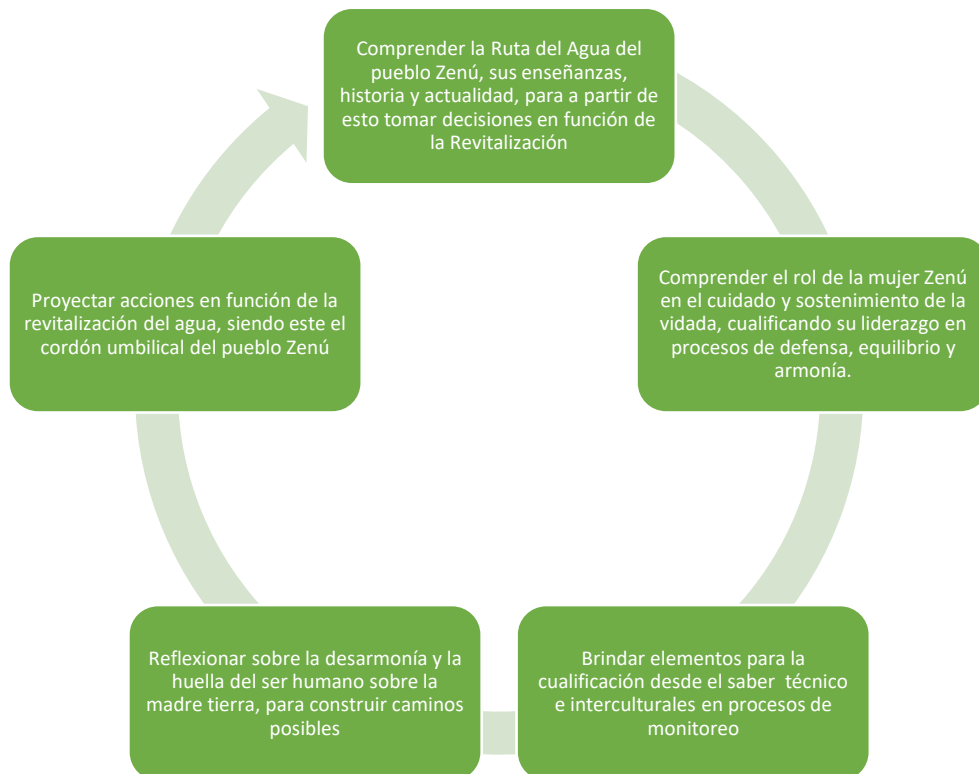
Comprender la Ruta del Agua del pueblo Zenú, sus enseñanzas, historia y actualidad, para a partir de esto tomar decisiones en función de la Revitalización

Comprender el rol de la mujer Zenú en el cuidado y sostenimiento de la vidada, cualificando su liderazgo en procesos de defensa, equilibrio y armonía.

Brindar elementos para la cualificación desde el saber técnico e interculturales en procesos de monitoreo

Reflexionar sobre la desarmonía y la huella del ser humano sobre la madre tierra, para construir caminos posibles

Proyectar acciones en función de la revitalización del agua, siendo este el cordón umbilical del pueblo Zenú